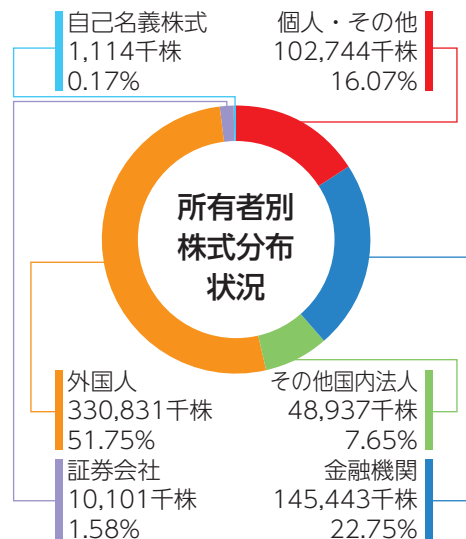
自己名義株式
1,114千株
0.17%

個人・その他
102,744千株
16.07%

所有者別
株式分布
状況

外国人
330,831千株
51.75%

その他国内法人
48,937千株
7.65%

証券会社
10,101千株
1.58%

金融機関
145,443千株
22.75%